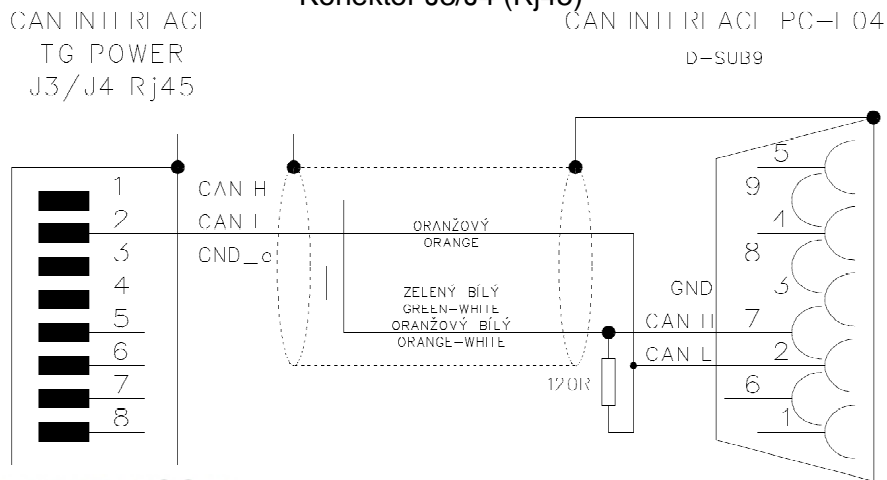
Konektor J3/J4 (Rj45)

CAN INTERFACE
TG POWER
J3/J4 Rj45

CAN INTERFACE PC-I 04
D-SUB9

1
2
3
4
5
6
7
8

CAN H
CAN L
GND_c

ORANŽOVÝ
ORANGE

ZELENÝ BÍLÝ
GREEN-WHITE
ORANŽOVÝ BÍLÝ
ORANGE-WHITE

120R

GND
CAN H
CAN L

5
9
4
8
3
7
2
6
1